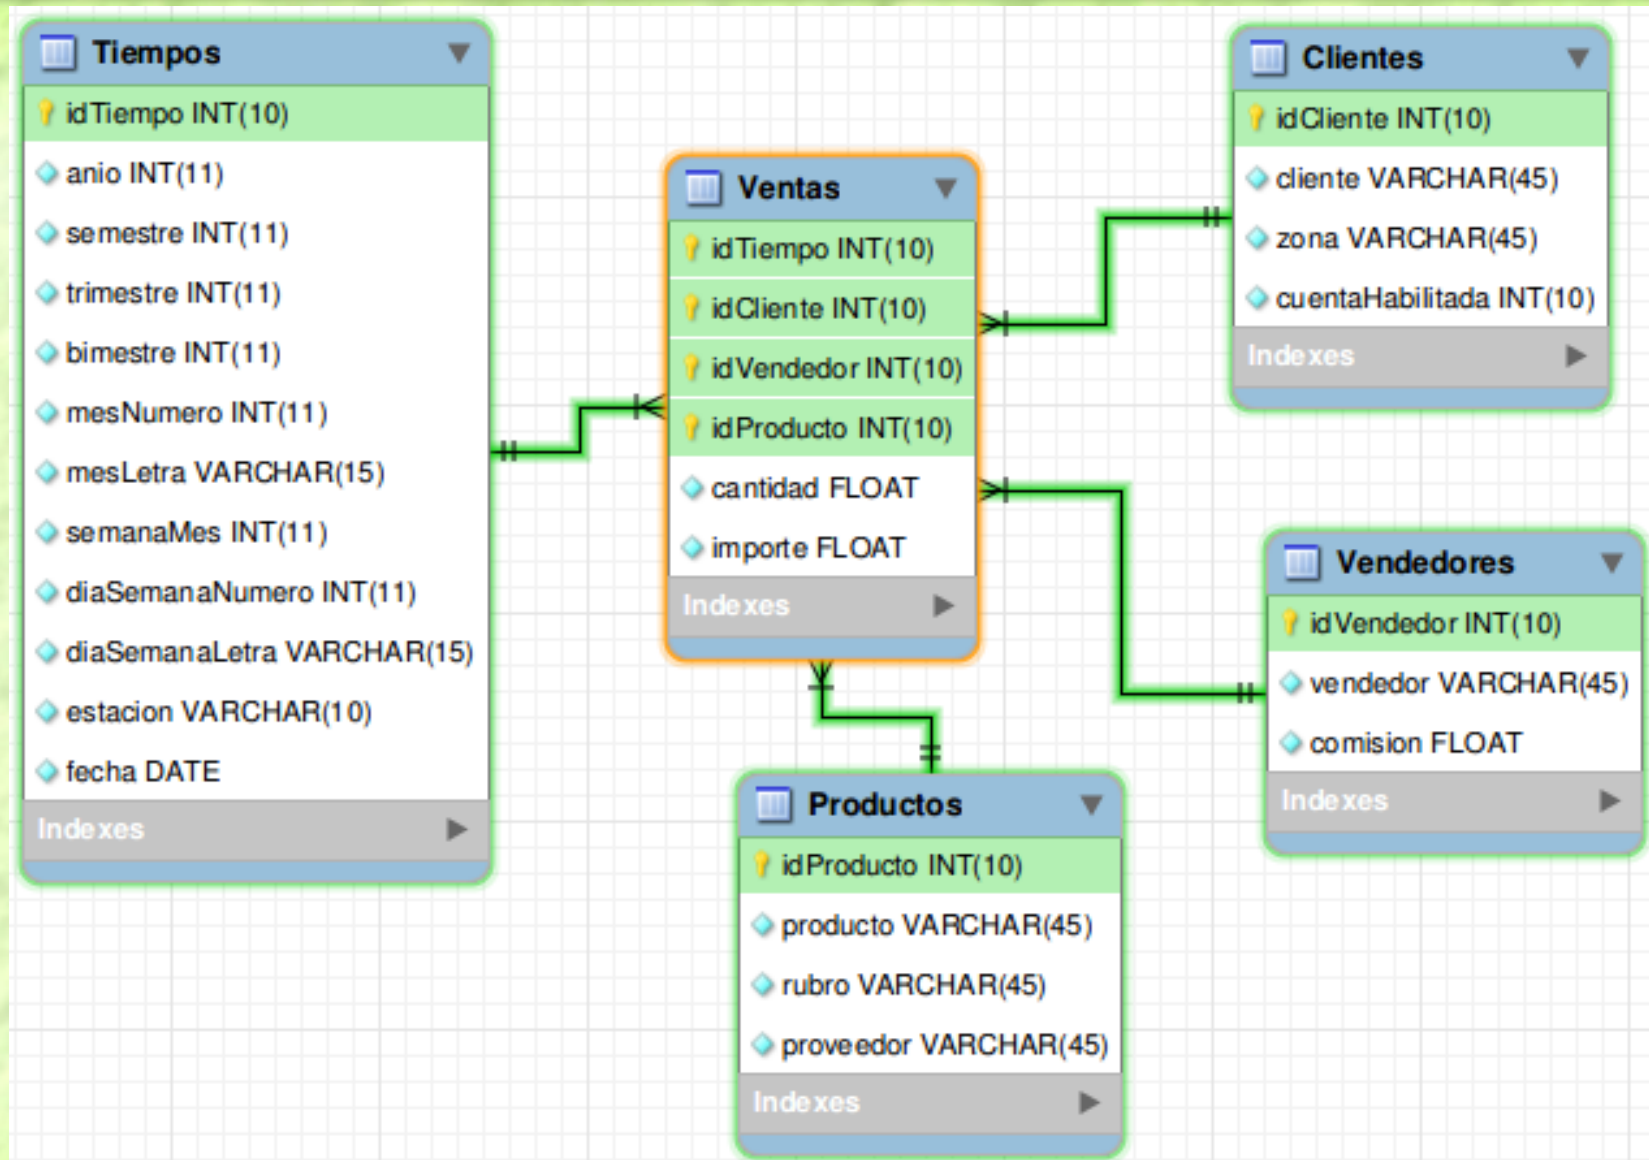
Tiempos

idTiempo INT(10)

anio INT(11)

semestre INT(11)

trimestre INT(11)

bimestre INT(11)

mesNumero INT(11)

mesLetra VARCHAR(15)

semanaMes INT(11)

diaSemanaNumero INT(11)

diaSemanaLetra VARCHAR(15)

estacion VARCHAR(10)

fecha DATE

Indexes

Ventas

idTiempo INT(10)

idCliente INT(10)

idVendedor INT(10)

idProducto INT(10)

cantidad FLOAT

importe FLOAT

Indexes

Clientes

idCliente INT(10)

cliente VARCHAR(45)

zona VARCHAR(45)

cuentaHabilitada INT(10)

Indexes

Vendedores

idVendedor INT(10)

vendedor VARCHAR(45)

comision FLOAT

Indexes

Productos

idProducto INT(10)

producto VARCHAR(45)

rubro VARCHAR(45)

proveedor VARCHAR(45)

Indexes